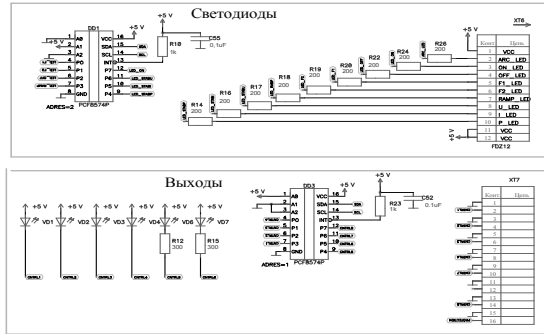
Светодиоды

DD1
+5 V
A0 1
A1 2
A2 3
P0 4
P1 5
P2 6
P3 7
GND 8
VCC 16
SDA 15
SCL 14
INT 13
P7 12
P6 11
P5 10
P4 9
ADRES=2
PCF8574P

+5 V
R10
1k
C55
0,1uF

R14 200
R16 200
R17 200
R18 200
R19 200
R20 200
R22 200
R24 200
R26 200

+5 V
XT6
Конт. Цепь
1 VCC
2 ARC_LED
3 ON_LED
4 OFF_LED
5 F1_LED
6 F2_LED
7 RAMP_LED
8 U_LED
9 I_LED
10 P_LED
11 VCC
12 VCC
FDZ12

Выходы

+5 V
VD1
+5 V
VD2
+5 V
VD3
+5 V
VD4
+5 V
VD6
+5 V
VD7
R12
300
R15
300

+5 V
DD3
+5 V
A0 1
A1 2
A2 3
P0 4
P1 5
P2 6
P3 7
GND 8
VCC 16
SDA 15
SCL 14
INT 13
P7 12
P6 11
P5 10
P4 9
ADRES=1
PCF8574P

+5 V
R23
1k
C52
0,1uF

XT7
Конт. Цепь
1
2
3
4
5
6
7
8
9
10
11
12
13
14
15
16